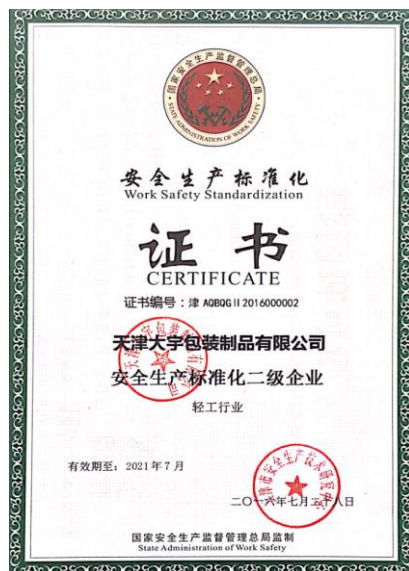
国家安全生产监督管理总局
STATE ADMINISTRATION OF WORK SAFETY

安全生产标准化
Work Safety Standardization

证书
CERTIFICATE

证书编号：津 AQBQG II 2016000002

天津大宇包装制品有限公司
安全生产标准化二级企业
轻工行业

有效期至：2021年7月

二〇一六年七月二十八日

国家安全生产监督管理总局监制
State Administration of Work Safety